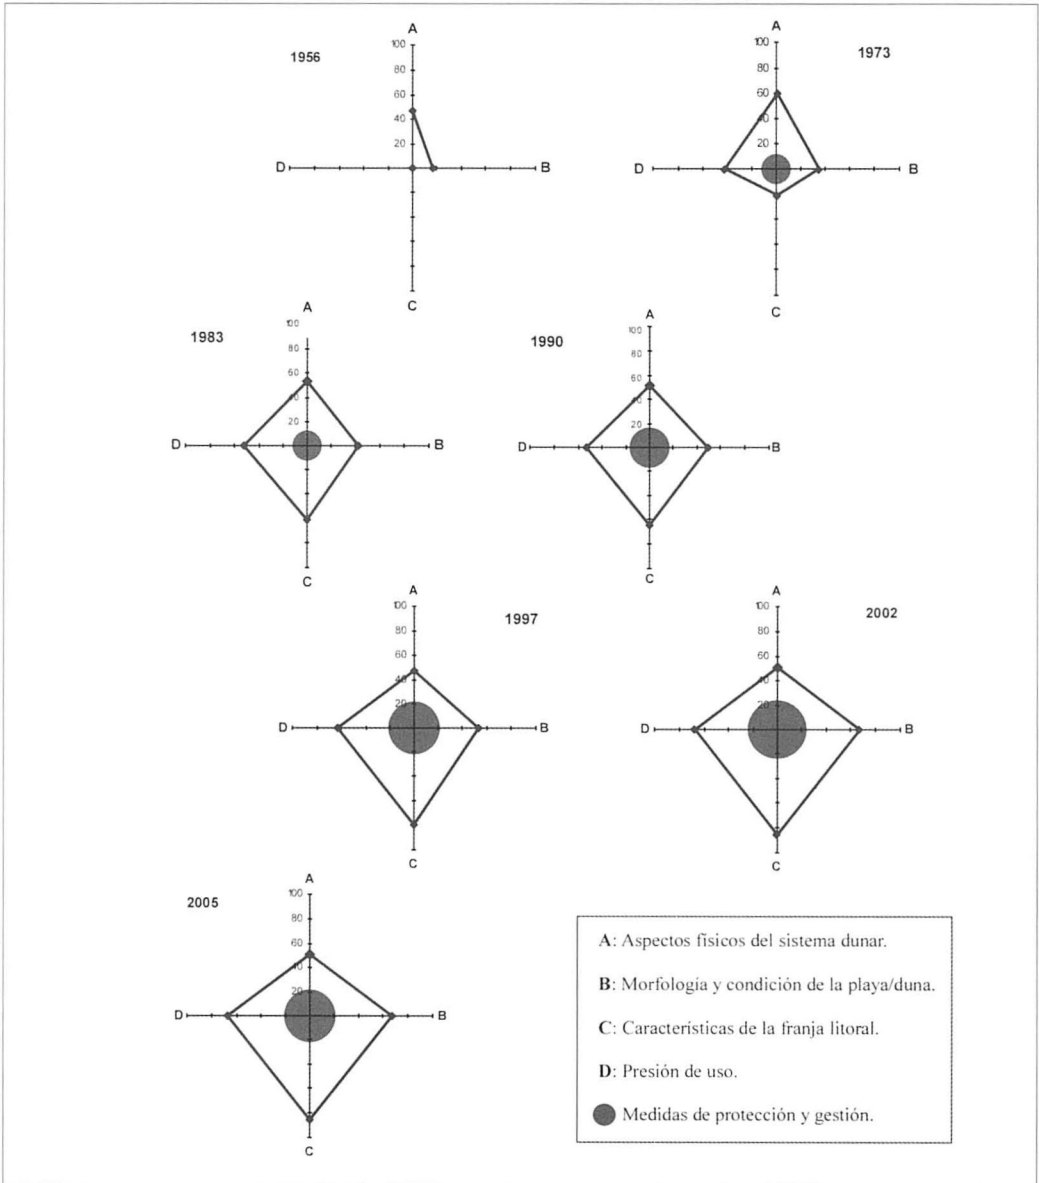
1956

A
100
80
60
40
20
D
B
C

1973

A
100
80
60
40
20
D
B
C

1983

A
100
80
60
40
20
D
B
C

1990

A
100
80
60
40
20
D
B
C

1997

A
100
80
60
40
20
D
B
C

2002

A
100
80
60
40
20
D
B
C

2005

A
100
80
60
40
20
D
B
C

A: Aspectos físicos del sistema dunar.

B: Morfología y condición de la playa/duna.

C: Características de la franja litoral.

D: Presión de uso.

Medidas de protección y gestión.